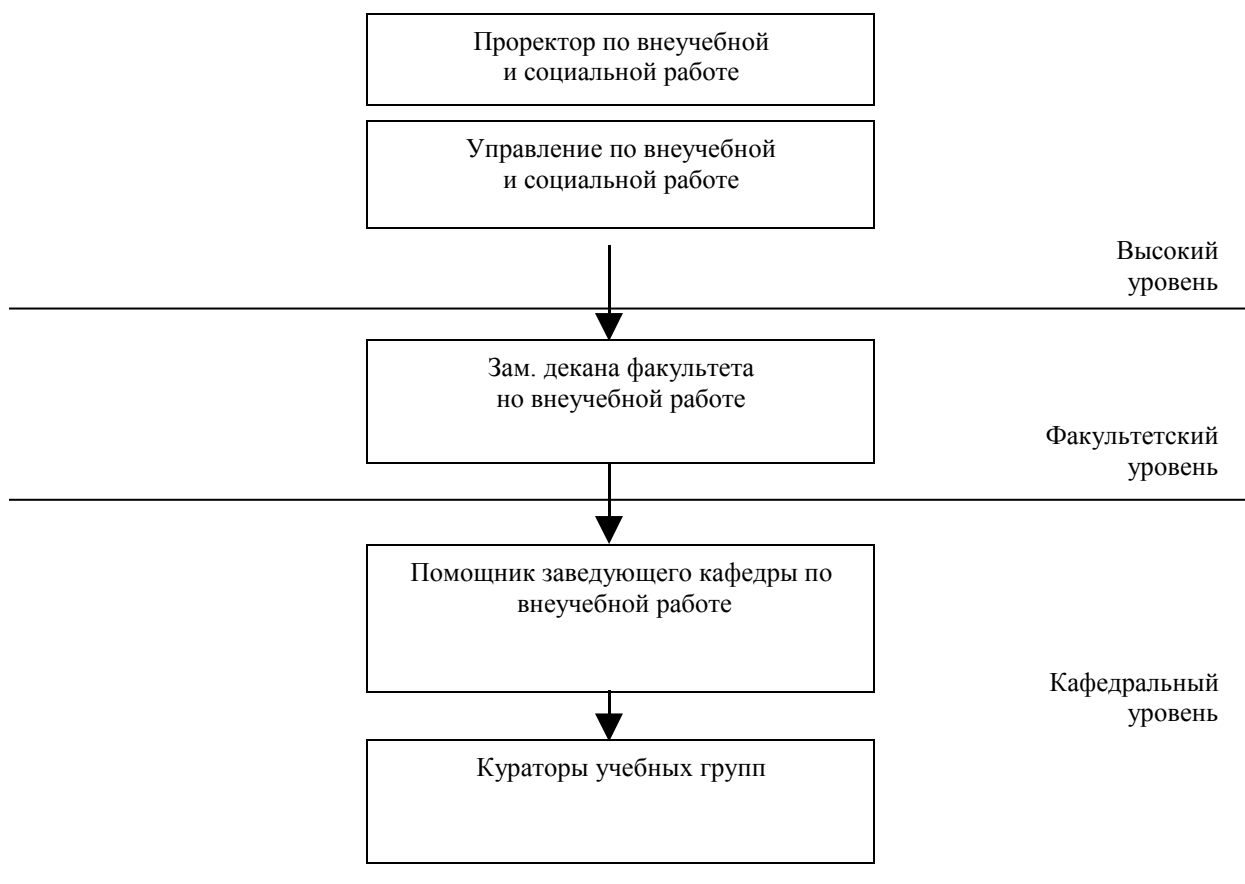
Проректор по внеучебной и социальной работе

Управление по внеучебной и социальной работе

Высокий уровень

Зам. декана факультета но внеучебной работе

Факультетский уровень

Помощник заведующего кафедры по внеучебной работе

Кафедральный уровень

Кураторы учебных групп